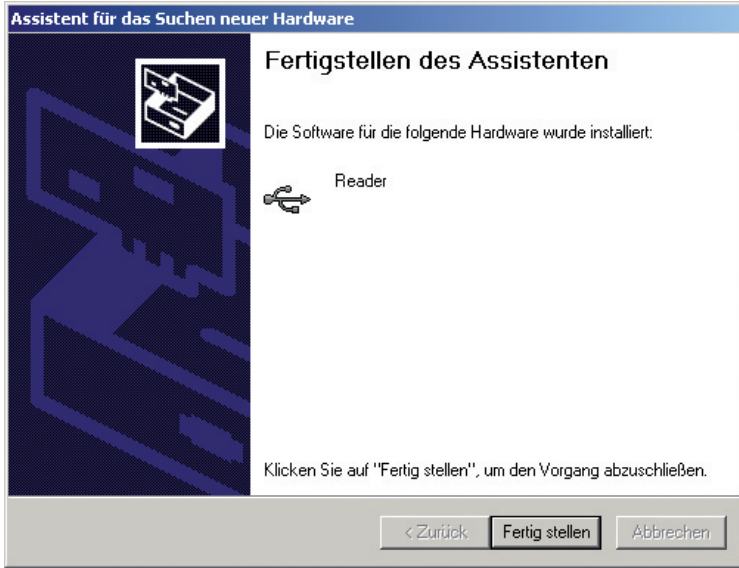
Assistent für das Suchen neuer Hardware

Fertigstellen des Assistenten

Die Software für die folgende Hardware wurde installiert:

Reader

Klicken Sie auf "Fertig stellen", um den Vorgang abzuschließen.

< Zurück Fertig stellen Abbrechen